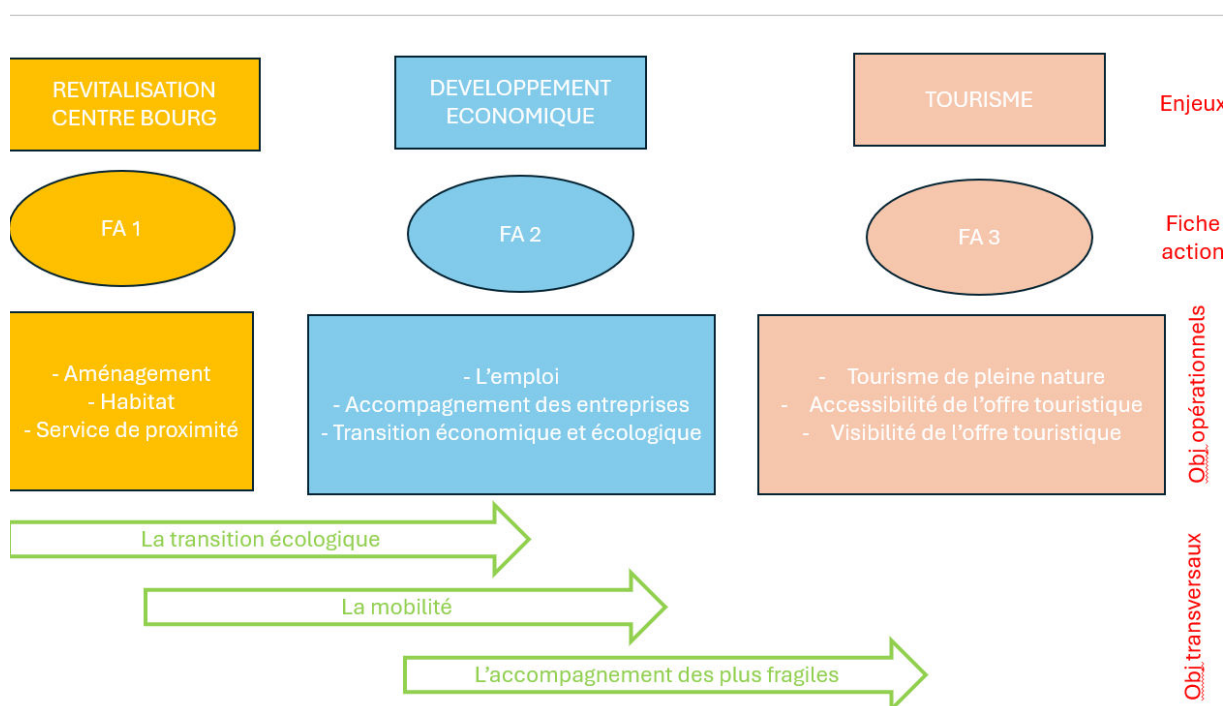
REVITALISATION CENTRE BOURG

DEVELOPPEMENT ECONOMIQUE

TOURISME

Enjeux

FA 1

FA 2

FA 3

Fiche action

- Aménagement
- Habitat
- Service de proximité

- L'emploi
- Accompagnement des entreprises
- Transition économique et écologique

- Tourisme de pleine nature
- Accessibilité de l'offre touristique
- Visibilité de l'offre touristique

Obj opérationnels

La transition écologique

La mobilité

L'accompagnement des plus fragiles

Obj transversaux